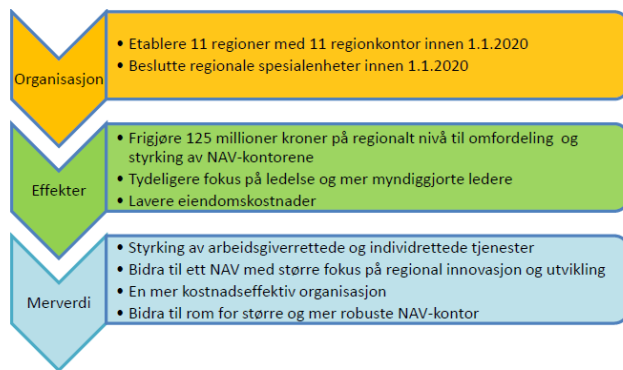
Organisasjon

- Etablere 11 regioner med 11 regionkontor innen 1.1.2020
- Beslutte regionale spesialenheter innen 1.1.2020

Effekter

- Frigjøre 125 millioner kroner på regionalt nivå til omfordeling og styrking av NAV-kontorene
- Tydeligere fokus på ledelse og mer myndiggjorte ledere
- Lavere eiendomskostnader

Merverdi

- Styrking av arbeidsgiverrettede og individrettede tjenester
- Bidra til ett NAV med større fokus på regional innovasjon og utvikling
- En mer kostnadseffektiv organisasjon
- Bidra til rom for større og mer robuste NAV-kontor